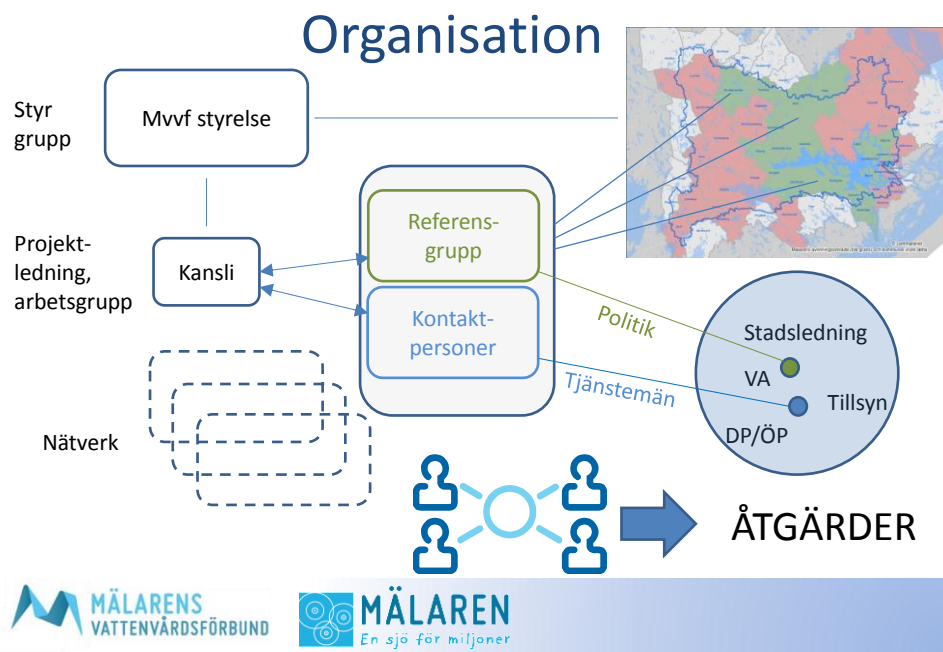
Organisation

Styr grupp

Mvvf styrelse

Projektledning, arbetsgrupp

Kansli

Referensgrupp

Kontaktpersoner

Politik

Tjänstemän

Stadsledning

VA

Tillsyn

DP/ÖP

Nätverk

ÅTGÄRDER

MÄLARENS VATTENVÅRDSFÖRBUND

MÄLAREN En sjö för miljoner